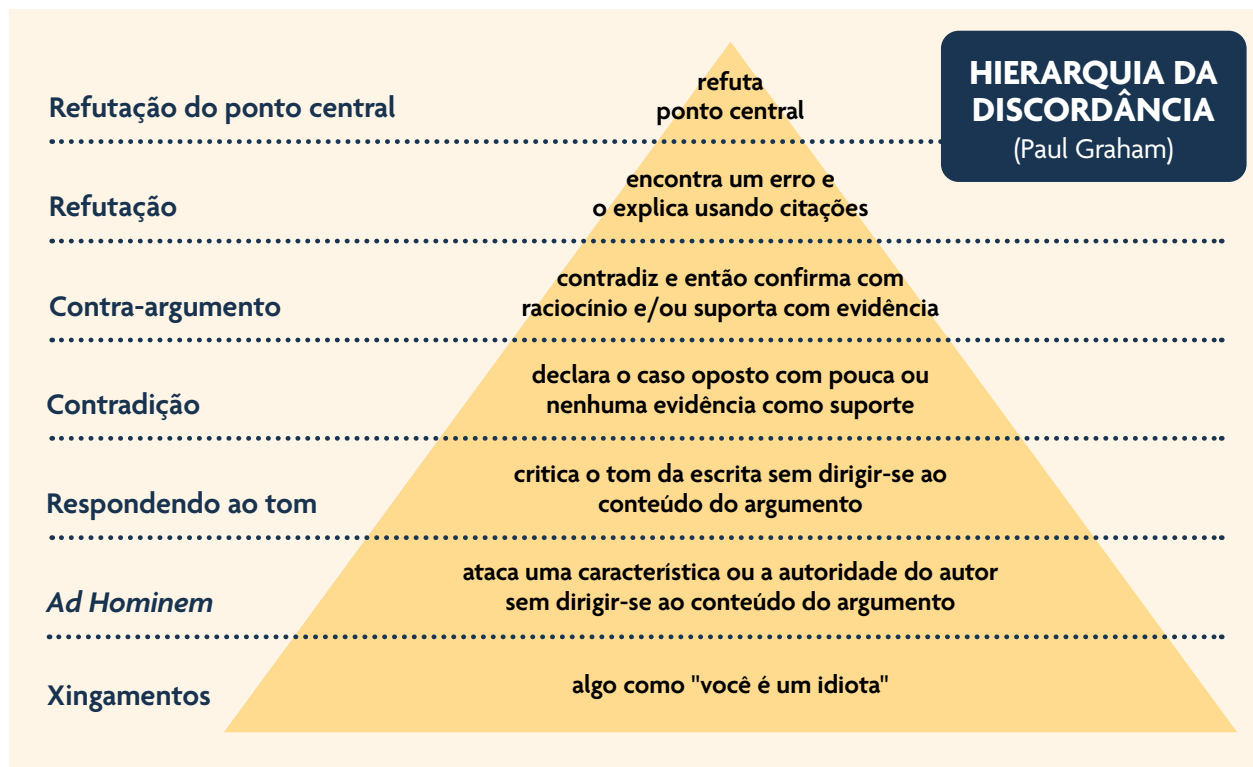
HIERARQUIA DA DISCORDÂNCIA
(Paul Graham)

Refutação do ponto central
refuta ponto central

Refutação
encontra um erro e o explica usando citações

Contra-argumento
contradiz e então confirma com raciocínio e/ou suporta com evidência

Contradição
declara o caso oposto com pouca ou nenhuma evidência como suporte

Respondendo ao tom
critica o tom da escrita sem dirigir-se ao conteúdo do argumento

Ad Hominem
ataca uma característica ou a autoridade do autor sem dirigir-se ao conteúdo do argumento

Xingamentos
algo como "você é um idiota"